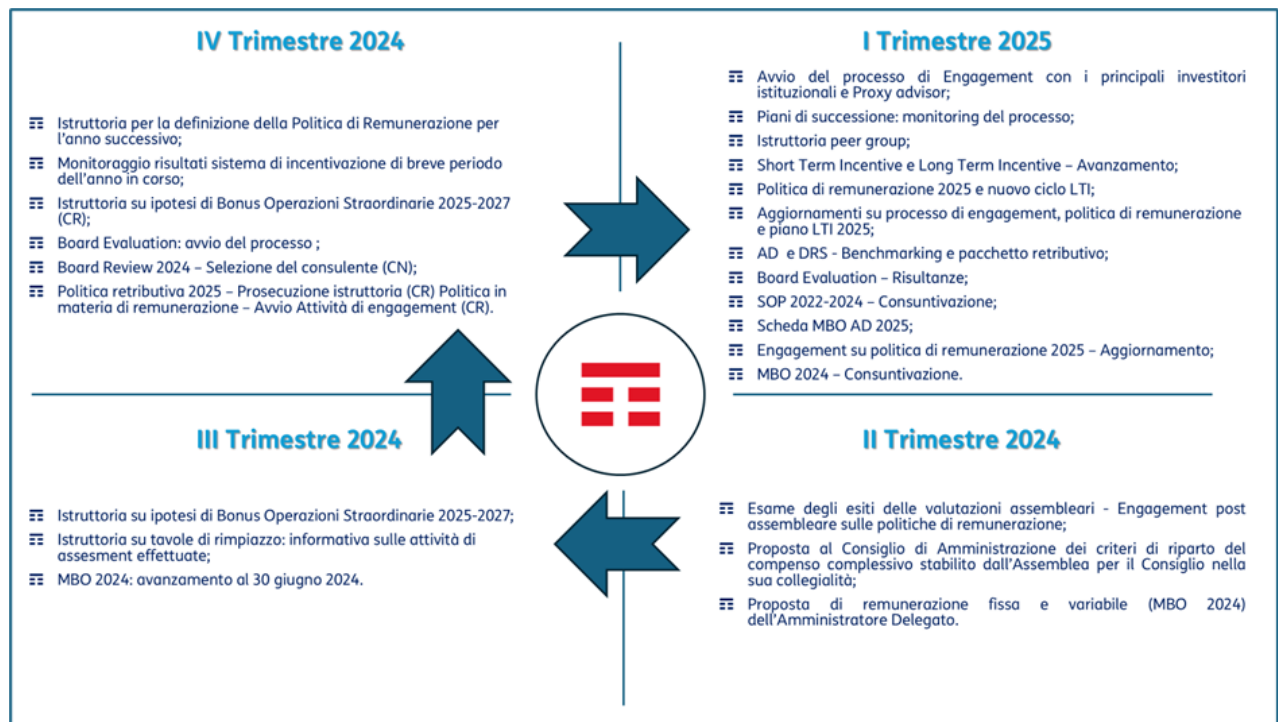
IV Trimestre 2024

Istruttoria per la definizione della Politica di Remunerazione per l'anno successivo;

Monitoraggio risultati sistema di incentivazione di breve periodo dell'anno in corso;

Istruttoria su ipotesi di Bonus Operazioni Straordinarie 2025-2027 (CR);

Board Evaluation: avvio del processo ;

Board Review 2024 – Selezione del consulente (CN);

Politica retributiva 2025 – Prosecuzione istruttoria (CR) Politica in materia di remunerazione – Avvio Attività di engagement (CR).

I Trimestre 2025

Avvio del processo di Engagement con i principali investitori istituzionali e Proxy advisor;

Piani di successione: monitoring del processo;

Istruttoria peer group;

Short Term Incentive e Long Term Incentive – Avanzamento;

Politica di remunerazione 2025 e nuovo ciclo LTI;

Aggiornamenti su processo di engagement, politica di remunerazione e piano LTI 2025;

AD e DRS - Benchmarking e pacchetto retributivo;

Board Evaluation – Risultanze;

SOP 2022-2024 – Consuntivazione;

Scheda MBO AD 2025;

Engagement su politica di remunerazione 2025 – Aggiornamento;

MBO 2024 – Consuntivazione.

III Trimestre 2024

Istruttoria su ipotesi di Bonus Operazioni Straordinarie 2025-2027;

Istruttoria su tavole di rimpiazzo: informativa sulle attività di assesment effettuate;

MBO 2024: avanzamento al 30 giugno 2024.

II Trimestre 2024

Esame degli esiti delle valutazioni assembleari - Engagement post assembleare sulle politiche di remunerazione;

Proposta al Consiglio di Amministrazione dei criteri di riparto del compenso complessivo stabilito dall'Assemblea per il Consiglio nella sua collegialità;

Proposta di remunerazione fissa e variabile (MBO 2024) dell'Amministratore Delegato.